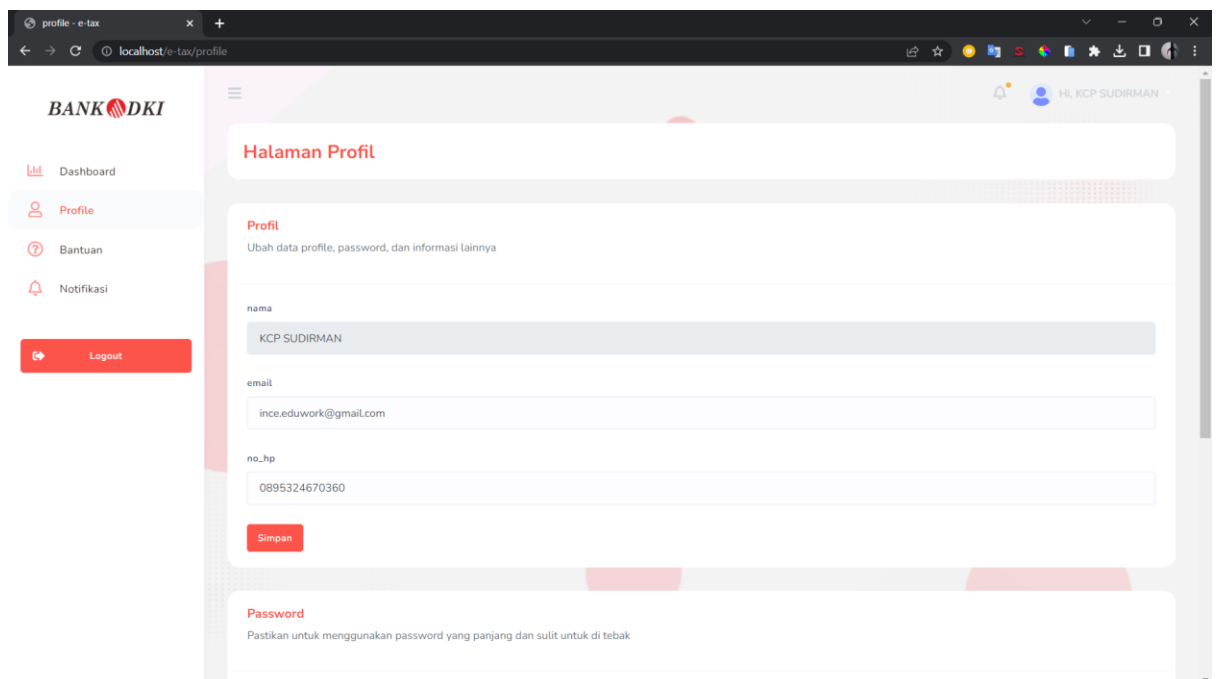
profile - e-tax

localhost/e-tax/profile

BANK DKI

Hi, KCP SUDIRMAN

Dashboard

Profile

Bantuan

Notifikasi

Logout

Halaman Profil

Profil

Ubah data profile, password, dan informasi lainnya

nama

KCP SUDIRMAN

email

ince.eduwork@gmail.com

no_hp

0895324670360

Simpan

Password

Pastikan untuk menggunakan password yang panjang dan sulit untuk di tebak